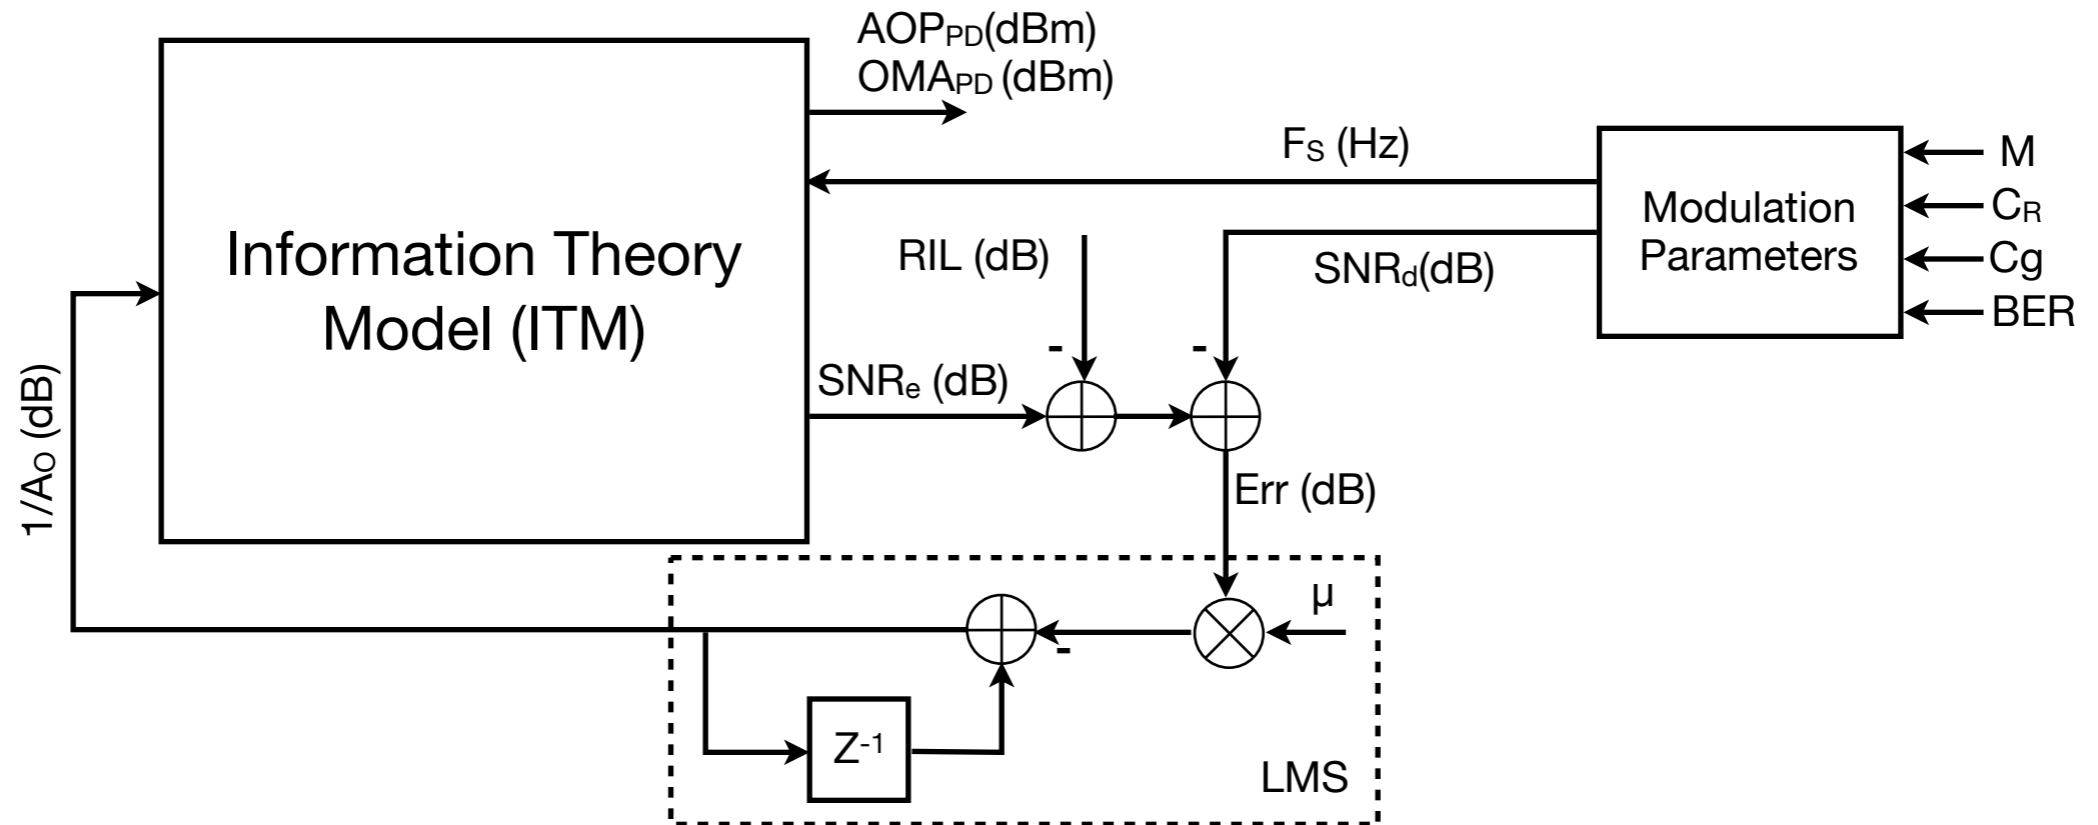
Information Theory Model (ITM)

$AOP_{PD}$(dBm)
$OMA_{PD}$ (dBm)

$F_S$ (Hz)

Modulation Parameters

M
$C_R$
Cg
BER

RIL (dB)

$SNR_d$(dB)

-

-

$SNR_e$ (dB)

Err (dB)

1/$A_O$ (dB)

μ

-

$Z^{-1}$

LMS